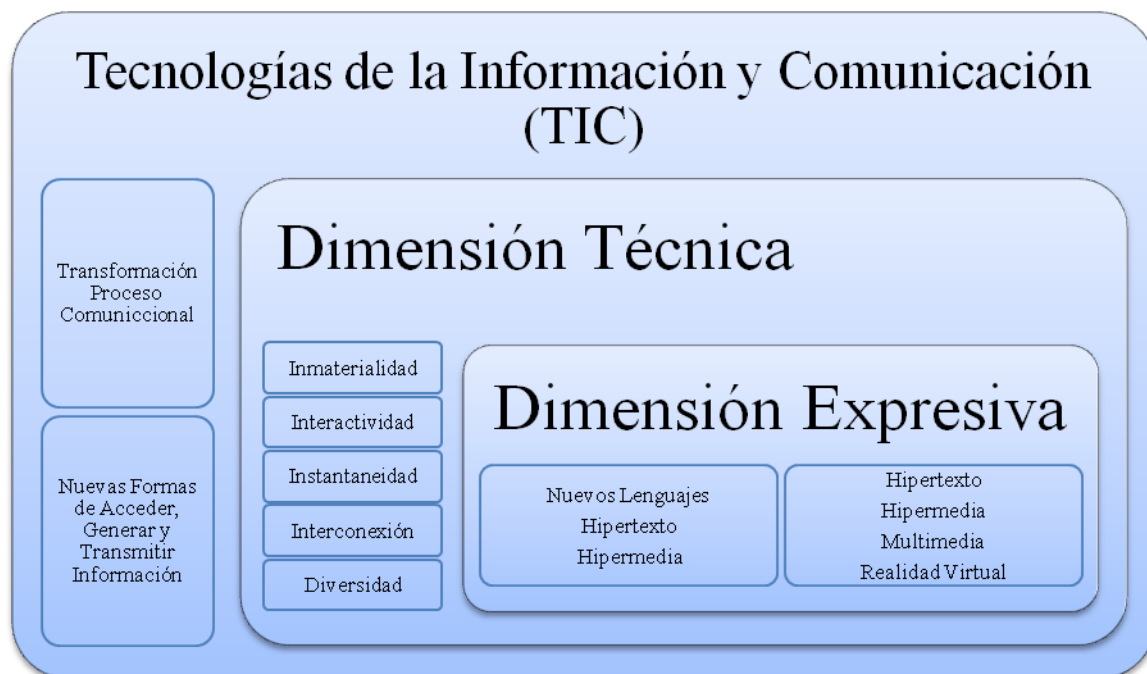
Tecnologías de la Información y Comunicación (TIC)

Transformación Proceso Comuniccional

Nuevas Formas de Acceder, Generar y Transmitir Información

Dimensión Técnica

Inmaterialidad

Interactividad

Instantaneidad

Interconexión

Diversidad

Dimensión Expresiva

Nuevos Lenguajes
Hipertexto
Hipermedia

Hipertexto
Hipermedia
Multimedia
Realidad Virtual